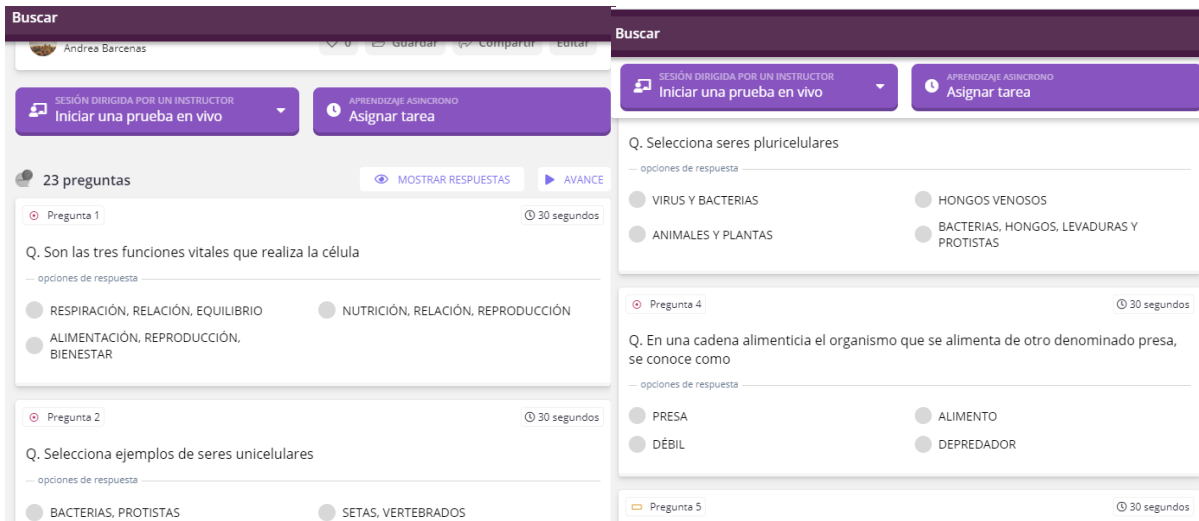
Buscar

Andrea Barcenas

0 Guardar Compartir Editar

SESIÓN DIRIGIDA POR UN INSTRUCTOR
Iniciar una prueba en vivo

APRENDIZAJE ASINCRONO
Asignar tarea

23 preguntas

MOSTRAR RESPUESTAS

AVANCE

Pregunta 1

30 segundos

Q. Son las tres funciones vitales que realiza la célula

opciones de respuesta

RESPIRACIÓN, RELACIÓN, EQUILIBRIO

NUTRICIÓN, RELACIÓN, REPRODUCCIÓN

ALIMENTACIÓN, REPRODUCCIÓN, BIENESTAR

Pregunta 2

30 segundos

Q. Selecciona ejemplos de seres unicelulares

opciones de respuesta

BACTERIAS, PROTISTAS

SETAS, VERTEBRADOS

Buscar

SESIÓN DIRIGIDA POR UN INSTRUCTOR
Iniciar una prueba en vivo

APRENDIZAJE ASINCRONO
Asignar tarea

Q. Selecciona seres pluricelulares

opciones de respuesta

VIRUS Y BACTERIAS

HONGOS VENOSOS

ANIMALES Y PLANTAS

BACTERIAS, HONGOS, LEVADURAS Y PROTISTAS

Pregunta 4

30 segundos

Q. En una cadena alimenticia el organismo que se alimenta de otro denominado presa, se conoce como

opciones de respuesta

PRESA

ALIMENTO

DÉBIL

DEPREDADOR

Pregunta 5

30 segundos